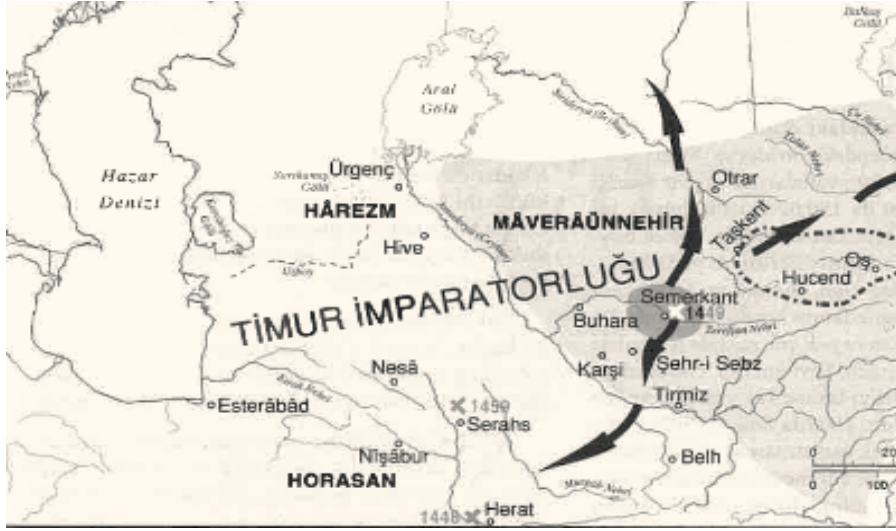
Hazar Denizi

Aral Gölü

Ürgenç

HÂREZM

Hive

MÂVERÂÜNNEHİR

Otrar

Taşkent

Hucend

Oş

TİMUR İMPARATORLUĞU

Semerkant

1449

Buhara

Zerefşan Nehri

Karşi

Şehr-i Sebz

Tirmiz

Nesâ

Esterâbâd

1459

Serahs

Nişâbur

HORASAN

Belh

1448

Herat

Balkaş Gölü

Seyhun Nehri

Talas Nehri

Ceyhun Nehri

Murgab Nehri

Sarıkamış Gölü

Karabogaz Gölü

Atrek Nehri

0

100

20